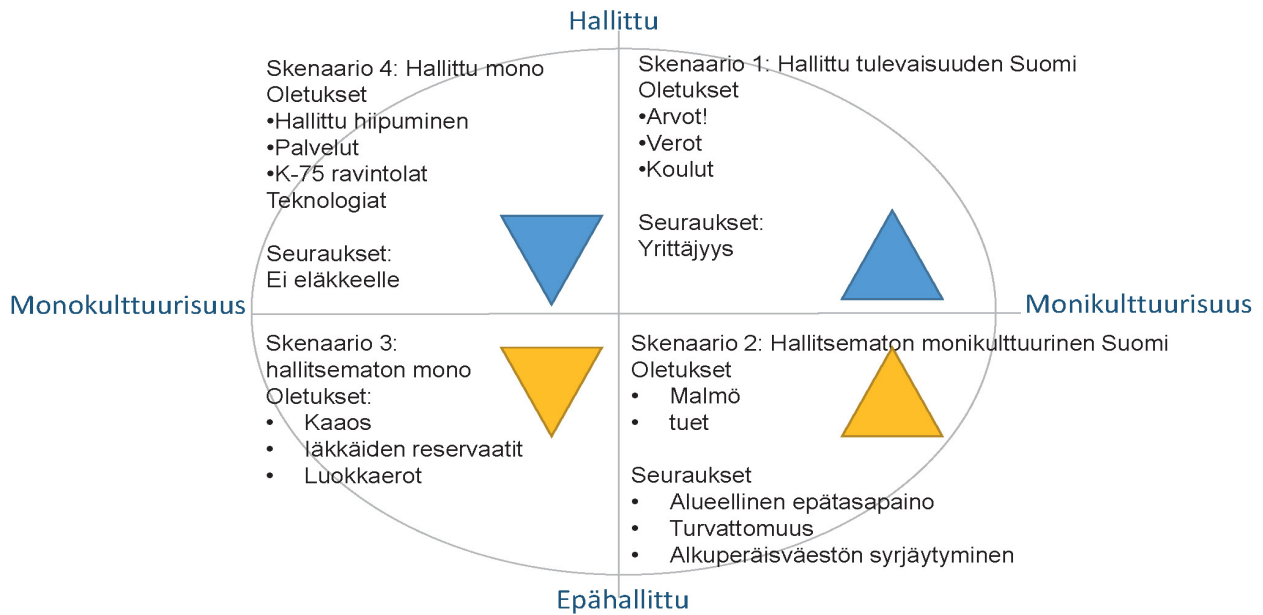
Hallittu

Skenaario 4: Hallittu mono
Oletukset
•Hallittu hiipuminen
•Palvelut
•K-75 ravintolat
Teknologiat

Seuraukset:
Ei eläkkeelle

Skenaario 1: Hallittu tulevaisuuden Suomi
Oletukset
•Arvot!
•Verot
•Koulut

Seuraukset:
Yrittäjyys

Monokulttuurisuus

Monikulttuurisuus

Skenaario 3:
hallitsematon mono
Oletukset:
• Kaaos
• Iäkkäiden reservaatit
• Luokkaerot

Skenaario 2: Hallitsematon monikulttuurinen Suomi
Oletukset
• Malmö
• tuet

Seuraukset
• Alueellinen epätasapaino
• Turvattomuus
• Alkuperäisväestön syrjäytyminen

Epähallittu